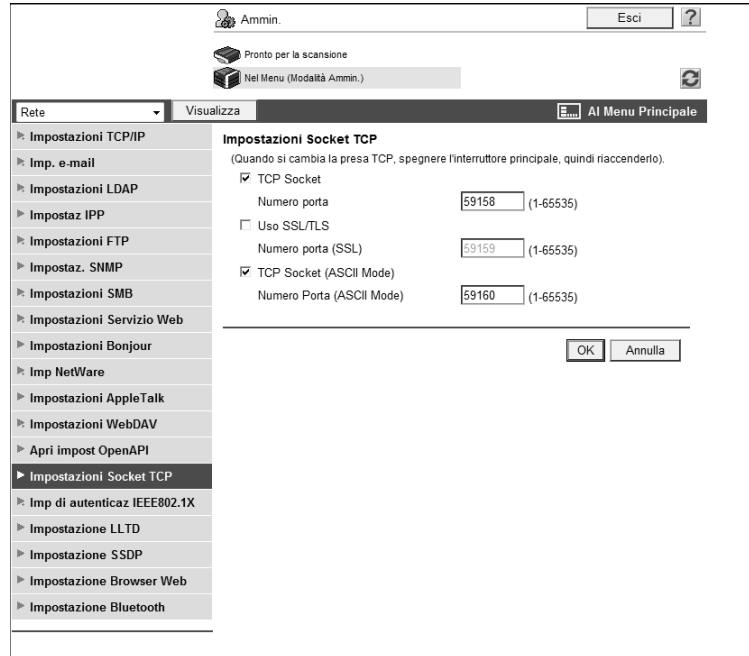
Ammin.

Esci

?

Pronto per la scansione

Nel Menu (Modalità Ammin.)

Rete

Visualizza

Al Menu Principale

Impostazioni TCP/IP
Imp. e-mail
Impostazioni LDAP
Impostaz IPP
Impostazioni FTP
Impostaz. SNMP
Impostazioni SMB
Impostazioni Servizio Web
Impostazioni Bonjour
Imp NetWare
Impostazioni AppleTalk
Impostazioni WebDAV
Apri impost OpenAPI
Impostazioni Socket TCP
Imp di autenticaz IEEE802.1X
Impostazione LLTD
Impostazione SSDP
Impostazione Browser Web
Impostazione Bluetooth

Impostazioni Socket TCP

(Quando si cambia la presa TCP, spegnere l'interruttore principale, quindi riaccenderlo).

☑ TCP Socket

Numero porta 59158 (1-65535)

☐ Uso SSL/TLS

Numero porta (SSL) 59159 (1-65535)

☑ TCP Socket (ASCII Mode)

Numero Porta (ASCII Mode) 59160 (1-65535)

OK

Annulla